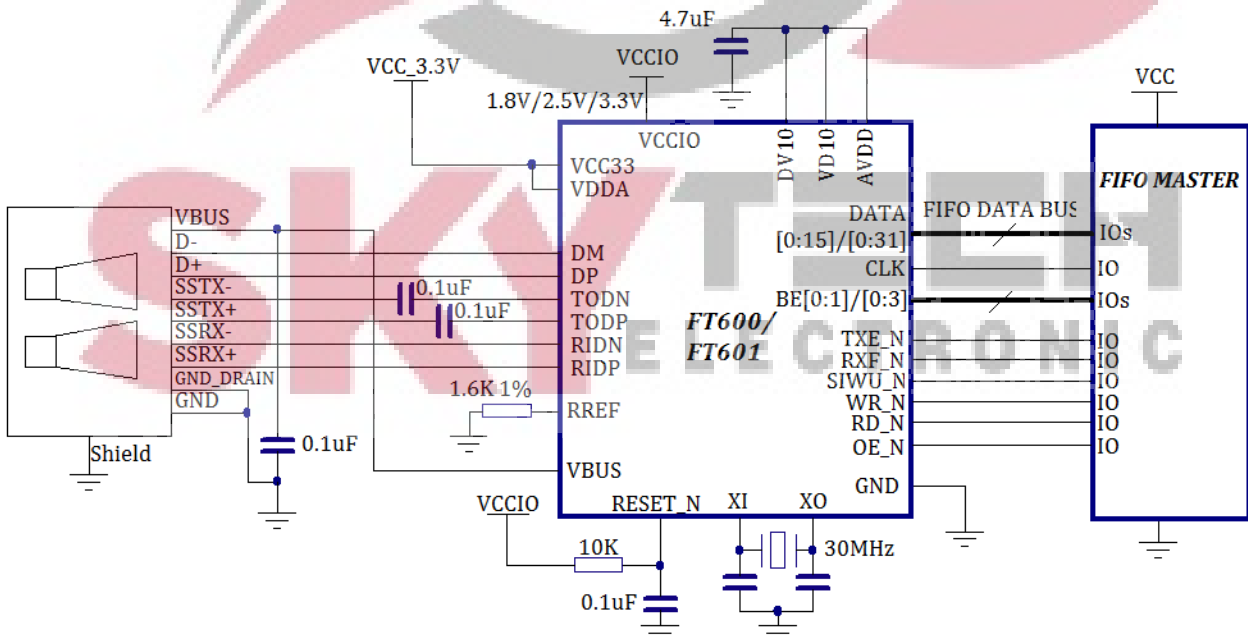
4.7uF
VCCIO
VCC_3.3V
1.8V/2.5V/3.3V
VCC
VCCIO
DV10
VD10
AVDD
FIFO MASTER
VCC33
VDDA
VBUS
D-
D+
SSTX-
SSTX+
SSRX-
SSRX+
GND_DRAIN
GND
DATA
FIFO DATA BUS
[0:15]/[0:31]
IOs
DM
DP
CLK
IO
0.1uF
TODN
BE[0:1]/[0:3]
IOs
0.1uF
TODP
FT600/
FT601
RIDN
TXE_N
IO
RIDP
RXF_N
IO
1.6K 1%
SIWU_N
IO
RREF
WR_N
IO
RD_N
IO
Shield
0.1uF
OE_N
IO
VBUS
GND
VCCIO
RESET_N
XI
XO
10K
30MHz
0.1uF
SKY TECH ELECTRONIC